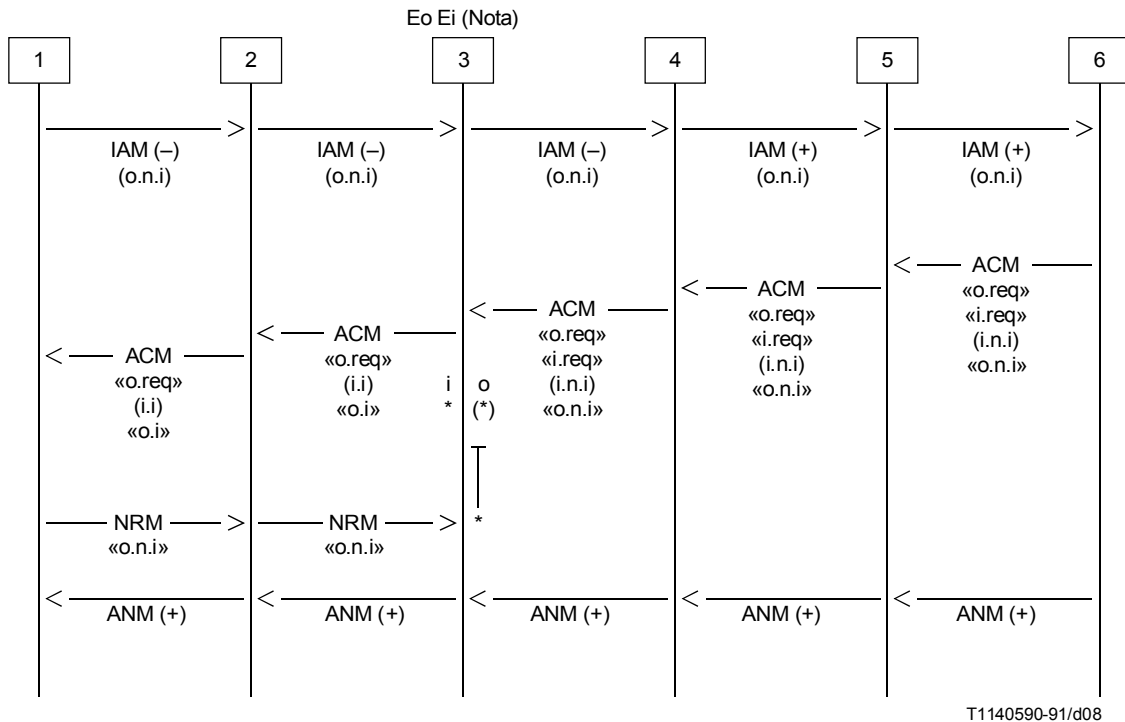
Eo Ei (Nota)

1

2

3

4

5

6

IAM (–)
(o.n.i)

IAM (–)
(o.n.i)

IAM (–)
(o.n.i)

IAM (+)
(o.n.i)

IAM (+)
(o.n.i)

ACM
«o.req»
«i.req»
(i.n.i)
«o.n.i»

ACM
«o.req»
«i.req»
(i.n.i)
«o.n.i»

ACM
«o.req»
«i.req»
(i.n.i)
«o.n.i»

ACM
«o.req»
(i.i)
«o.i»

i o
* (*)

ACM
«o.req»
(i.i)
«o.i»

NRM
«o.n.i»

NRM
«o.n.i»

*

ANM (+)

ANM (+)

ANM (+)

ANM (+)

ANM (+)

T1140590-91/d08